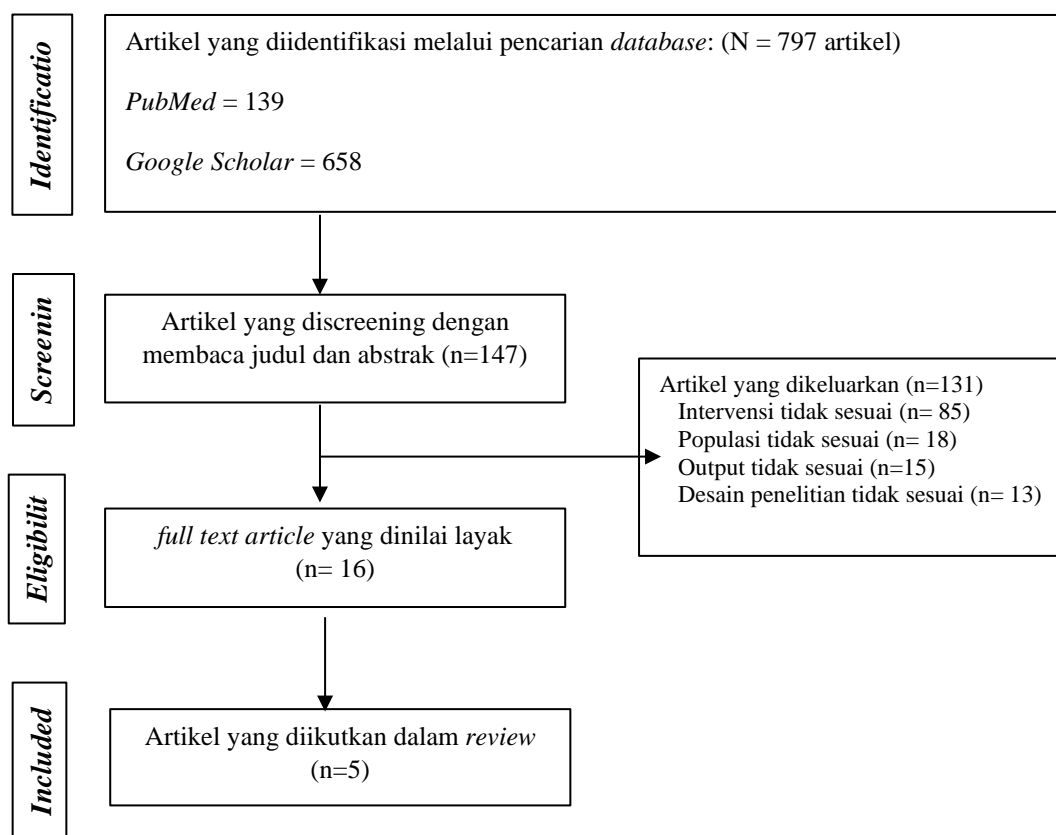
Identificatio

Artikel yang diidentifikasi melalui pencarian *database*: (N = 797 artikel)

*PubMed* = 139

*Google Scholar* = 658

Screenin

Artikel yang discreening dengan membaca judul dan abstrak (n=147)

Artikel yang dikeluarkan (n=131)
Intervensi tidak sesuai (n= 85)
Populasi tidak sesuai (n= 18)
Output tidak sesuai (n=15)
Desain penelitian tidak sesuai (n= 13)

Eligibilit

*full text article* yang dinilai layak (n= 16)

Included

Artikel yang diikutkan dalam *review* (n=5)